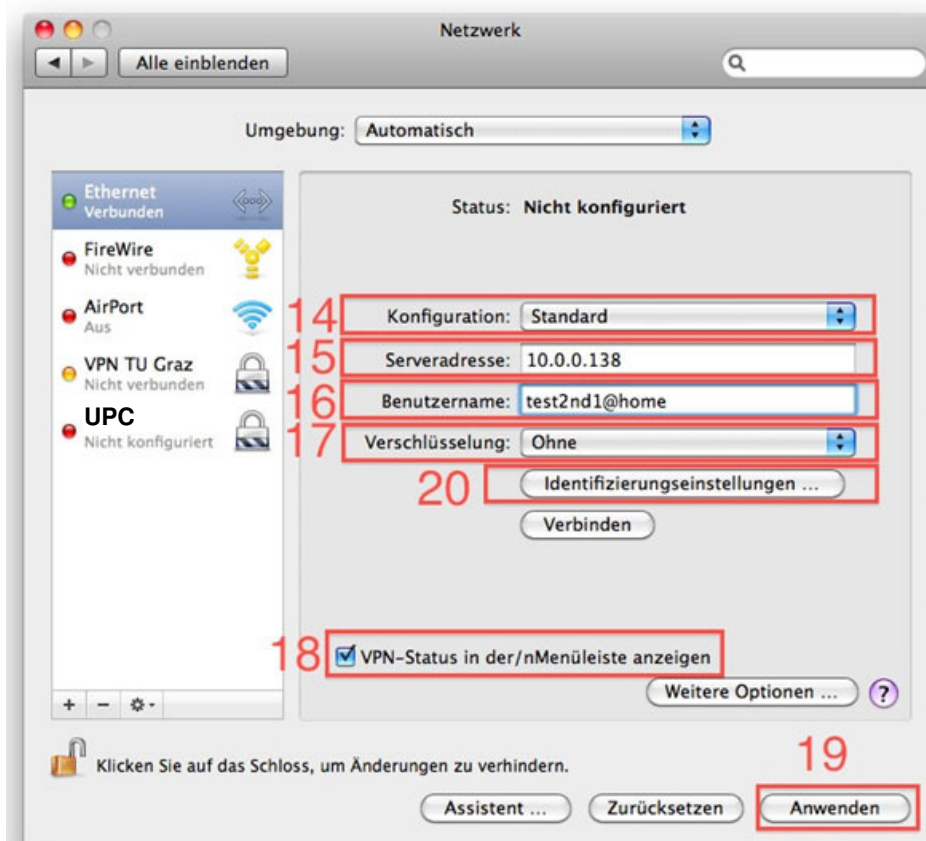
Netzwerk

Alle einblenden

Umgebung: Automatisch

Ethernet
Verbunden

FireWire
Nicht verbunden

AirPort
Aus

VPN TU Graz
Nicht verbunden

UPC
Nicht konfiguriert

Status: Nicht konfiguriert

14 Konfiguration: Standard

15 Serveradresse: 10.0.0.138

16 Benutzername: test2nd1@home

17 Verschlüsselung: Ohne

20 Identifizierungseinstellungen ...

Verbinden

18 VPN-Status in der/nMenüleiste anzeigen

Weitere Optionen ...

?

+ −

Klicken Sie auf das Schloss, um Änderungen zu verhindern.

19

Assistent ...

Zurücksetzen

Anwenden